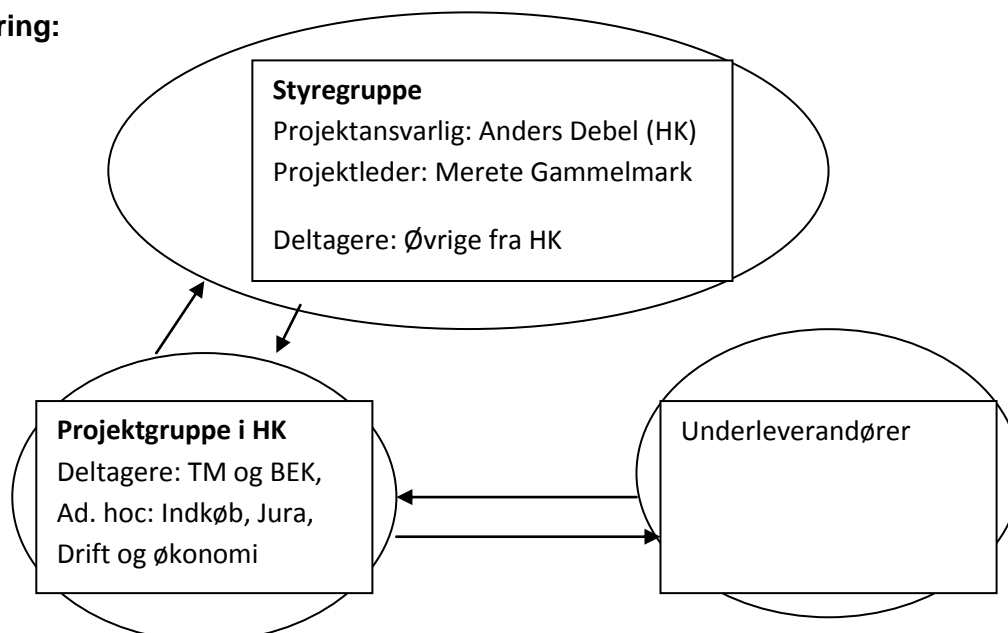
ring:

**Styregruppe**
Projektansvarlig: Anders Debel (HK)
Projektleder: Merete Gammelmark

Deltagere: Øvrige fra HK

**Projektgruppe i HK**
Deltagere: TM og BEK,
Ad. hoc: Indkøb, Jura,
Drift og økonomi

Underleverandører